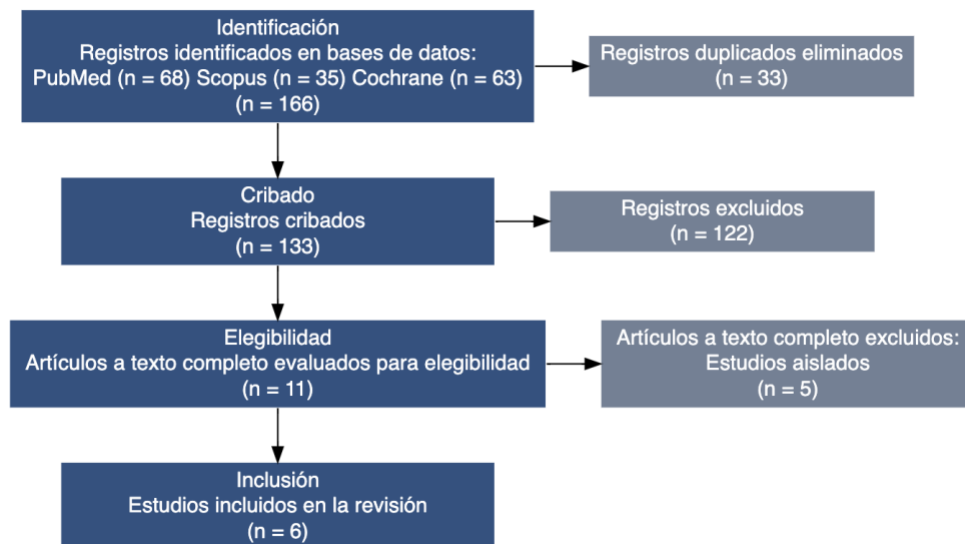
Identificación
Registros identificados en bases de datos:
PubMed (n = 68) Scopus (n = 35) Cochrane (n = 63)
(n = 166)

Registros duplicados eliminados
(n = 33)

Cribado
Registros cribados
(n = 133)

Registros excluidos
(n = 122)

Elegibilidad
Artículos a texto completo evaluados para elegibilidad
(n = 11)

Artículos a texto completo excluidos:
Estudios aislados
(n = 5)

Inclusión
Estudios incluidos en la revisión
(n = 6)